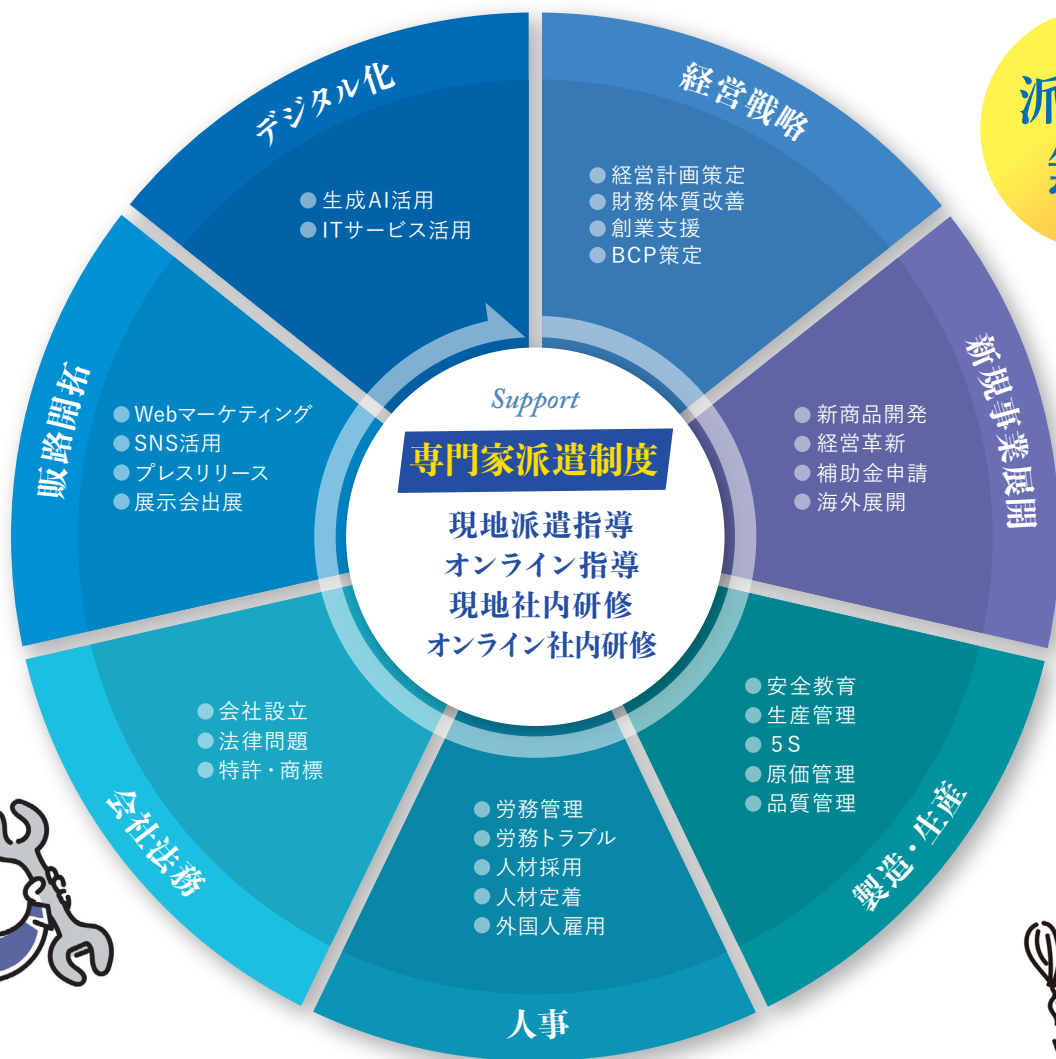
デジタル化

● 生成AI活用
● ITサービス活用

経営戦略

● 経営計画策定
● 財務体質改善
● 創業支援
● BCP策定

派
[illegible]

新規事業展開

● 新商品開発
● 経営革新
● 補助金申請
● 海外展開

製造・生産

● 安全教育
● 生産管理
● 5S
● 原価管理
● 品質管理

人事

● 労務管理
● 労務トラブル
● 人材採用
● 人材定着
● 外国人雇用

会社法務

● 会社設立
● 法律問題
● 特許・商標

販路開拓

● Webマーケティング
● SNS活用
● プレスリリース
● 展示会出展

Support

専門家派遣制度

現地派遣指導
オンライン指導
現地社内研修
オンライン社内研修